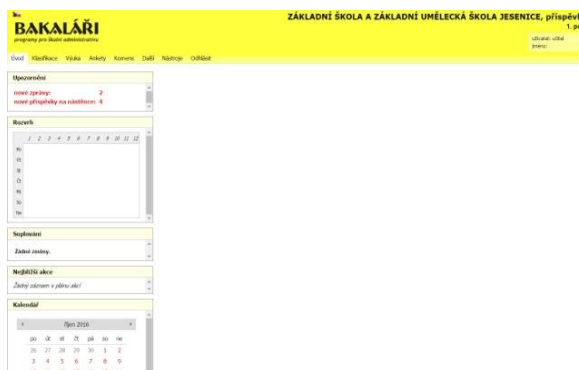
BAKALÁŘI
programy pro školní administrativu

ZÁKLADNÍ ŠKOLA A ZÁKLADNÍ UMĚLECKÁ ŠKOLA JESENICE, příspěv
1. p

uživatel: učitel
(menu)

Úvod Klasifikace Výuka Ankety Komens Další Nástroje Odhlásit

Upozornění

nové zprávy: 2
nové příspěvky na nástěnce: 4

Rozvrh

| | 1 | 2 | 3 | 4 | 5 | 6 | 7 | 8 | 9 | 10 | 11 | 12 |
|---|---|---|---|---|---|---|---|---|---|---|---|---|
| Po | | | | | | | | | | | | |
| Út | | | | | | | | | | | | |
| St | | | | | | | | | | | | |
| Čt | | | | | | | | | | | | |
| Pá | | | | | | | | | | | | |
| So | | | | | | | | | | | | |
| Ne | | | | | | | | | | | | |

Suplování

Žádné změny.

Nejbližší akce

Žádný záznam v plánu akcí

Kalendář

‹ Říjen 2016 ›

| po | út | st | čt | pá | so | ne |
|---|---|---|---|---|---|---|
| 26 | 27 | 28 | 29 | 30 | 1 | 2 |
| 3 | 4 | 5 | 6 | 7 | 8 | 9 |